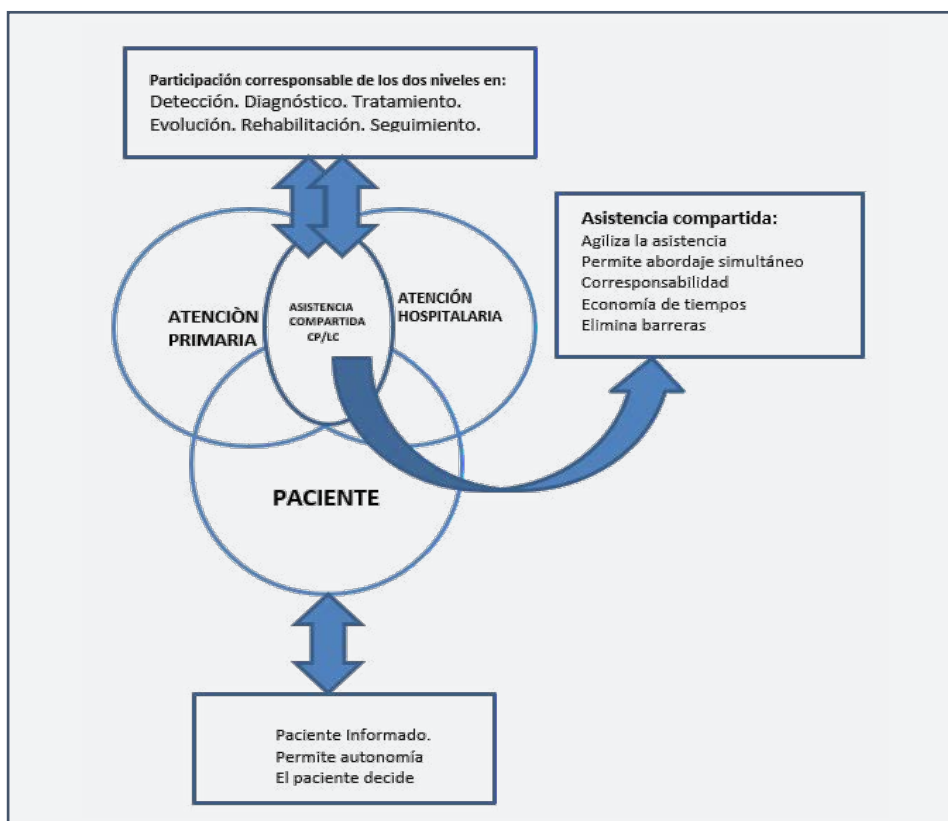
Participación corresponsable de los dos niveles en:
Detección. Diagnóstico. Tratamiento.
Evolución. Rehabilitación. Seguimiento.

Asistencia compartida:
Agiliza la asistencia
Permite abordaje simultáneo
Corresponsabilidad
Economía de tiempos
Elimina barreras

ATENCIÒN PRIMARIA

ASISTENCIA COMPARTIDA CP/LC

ATENCIÓN HOSPITALARIA

PACIENTE

Paciente Informado.
Permite autonomía
El paciente decide